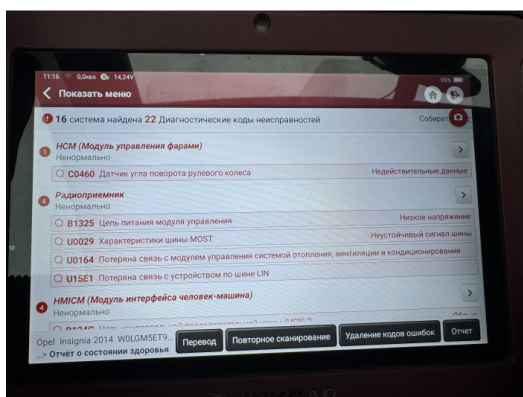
11:16 0,0кв/s 14,24V 95%

Показать меню

16 система найдена 22 Диагностические коды неисправностей Собирать

1 HCM (Модуль управления фарами)
Ненормально

C0460 Датчик угла поворота рулевого колеса Недействительные данные

4 Радиоприемник
Ненормально

B1325 Цепь питания модуля управления Низкое напряжение

U0029 Характеристики шины MOST Неустойчивый сигнал шины

U0164 Потеряна связь с модулем управления системой отопления, вентиляции и кондиционирования

U15E1 Потеряна связь с устройством по шине LIN

4 HMICM (Модуль интерфейса человек-машина)
Ненормально

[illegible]

Opel Insignia 2014 W0LGM5ET9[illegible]
> Отчёт о состоянии здоровья

Перевод Повторное сканирование Удаление кодов ошибок Отчет